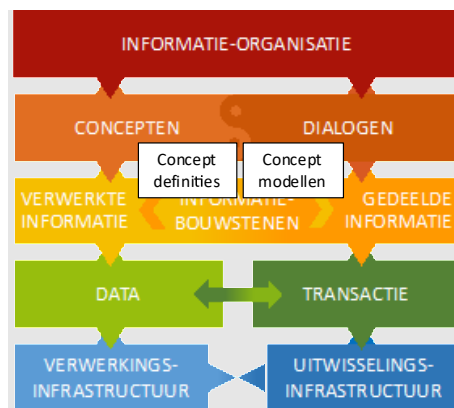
INFORMATIE-ORGANISATIE

CONCEPTEN

DIALOGEN

Concept definities

Concept modellen

VERWERKTE INFORMATIE

INFORMATIE-BOUWSTENEN

GEDEELDE INFORMATIE

DATA

TRANSACTIE

VERWERKINGS-INFRASTRUCTUUR

UITWISSELINGS-INFRASTRUCTUUR